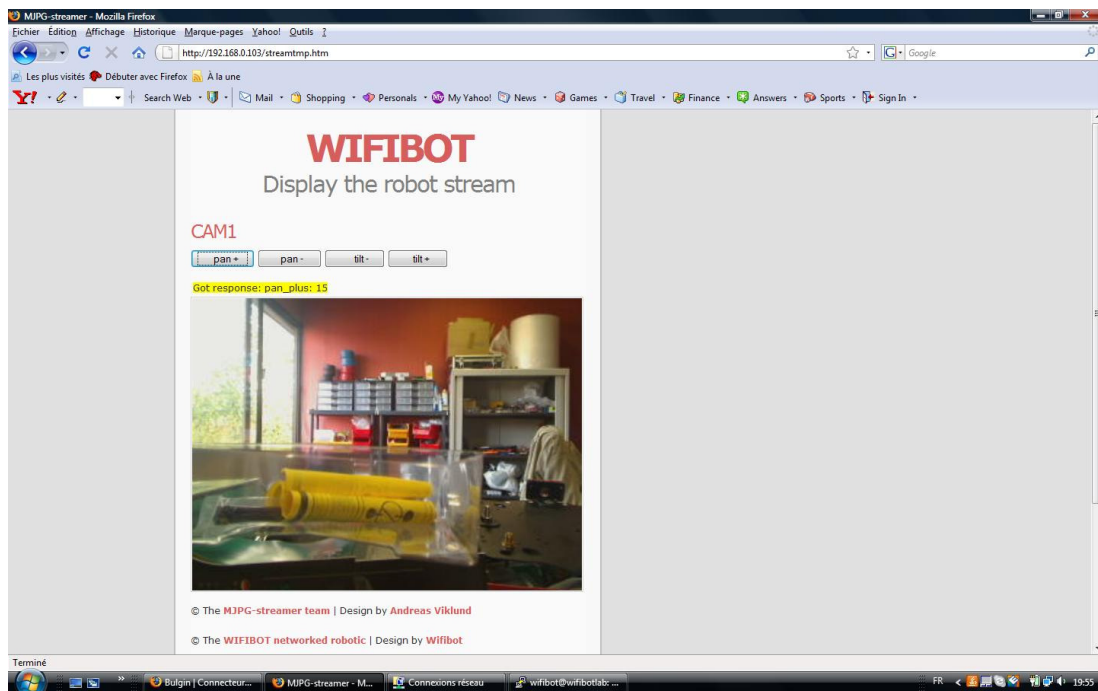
MJPG-streamer - Mozilla Firefox

Fichier Édition Affichage Historique Marque-pages Yahoo! Outils ?

http://192.168.0.103/streamtmp.htm

Google

Les plus visités Débuter avec Firefox À la une

Y! Search Web Mail Shopping Personals My Yahoo! News Games Travel Finance Answers Sports Sign In

WIFIBOT

Display the robot stream

CAM1

pan + pan - tilt - tilt +

Got response: pan_plus: 15

© The MJPG-streamer team | Design by Andreas Viklund

© The WIFIBOT networked robotic | Design by Wifibot

Terminé

Bulgin | Connecteur... MJPG-streamer - M... Connexions réseau wifibot@wifibotlab: ...

FR 19:55